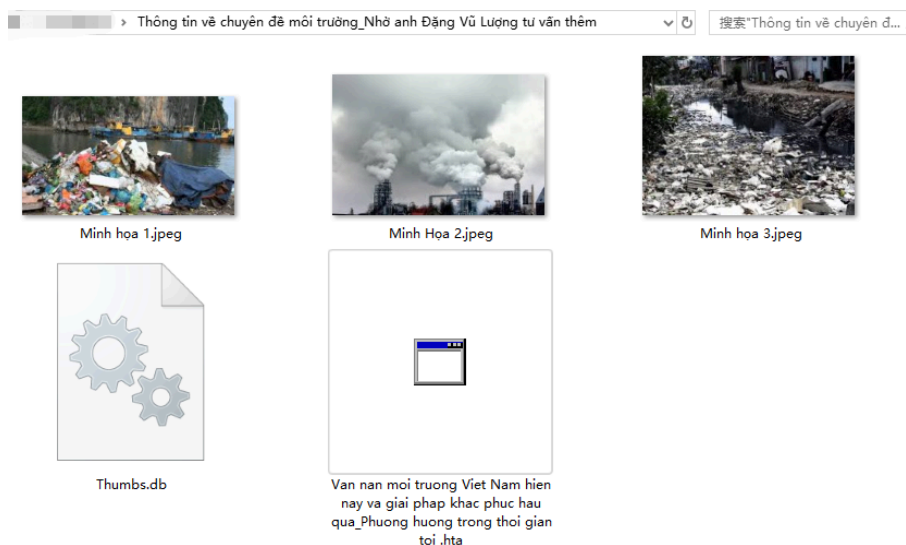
› Thông tin về chuyên đề môi trường_Nhờ anh Đặng Vũ Lượng tư vấn thêm

搜索"Thông tin về chuyên đ...

Minh họa 1.jpeg

Minh Họa 2.jpeg

Minh họa 3.jpeg

Thumbs.db

Van nan moi truong Viet Nam hien nay va giai phap khac phuc hau qua_Phuong huong trong thoi gian toi .hta